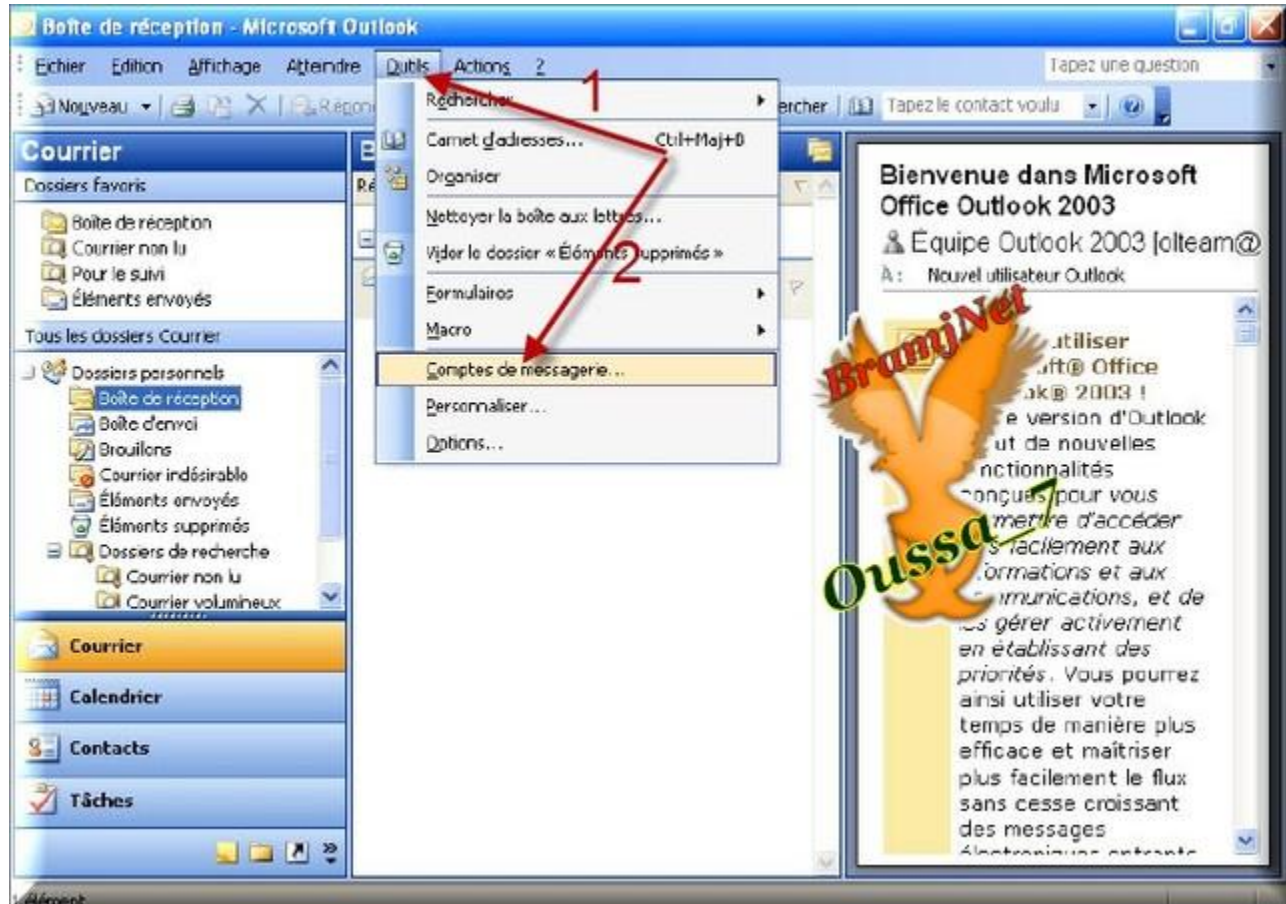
Boîte de réception - Microsoft Outlook

Fichier Edition Affichage Atteindre Outils Actions ?

Tapez une question

Nouveau Répon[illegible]

Rechercher

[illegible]ercher Tapez le contact voulu

Courrier

Dossiers favoris

Boîte de réception
Courrier non lu
Pour le suivi
Éléments envoyés

Tous les dossiers Courrier

Dossiers personnels
Boîte de réception
Boîte d'envoi
Brouillons
Courrier indésirable
Éléments envoyés
Éléments supprimés
Dossiers de recherche
Courrier non lu
Courrier volumineux

Courrier
Calendrier
Contacts
Tâches

Carnet d'adresses... Ctrl+Maj+B
Organiser
Nettoyer la boîte aux lettres...
Vider le dossier « Éléments supprimés »
Formulaires
Macro
Comptes de messagerie...
Personnaliser...
Options...

1
2

Bienvenue dans Microsoft Office Outlook 2003

Équipe Outlook 2003 [olteam@

À : Nouvel utilisateur Outlook

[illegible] utiliser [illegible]ft® Office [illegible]k® 2003 ! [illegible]e version d'Outlook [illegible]ut de nouvelles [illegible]nctionnalités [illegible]onçues pour vous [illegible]mettre d'accéder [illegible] facilement aux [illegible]formations et aux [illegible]mmunications, et de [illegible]s gérer activement en établissant des priorités. Vous pourrez ainsi utiliser votre temps de manière plus efficace et maîtriser plus facilement le flux sans cesse croissant des messages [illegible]

BramjNet
Oussa7

Élément